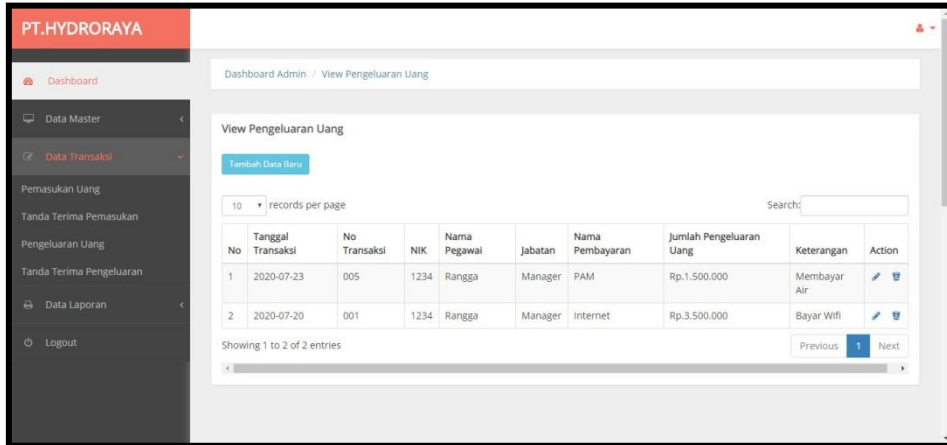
PT.HYDRORAYA

Dashboard

Data Master

Data Transaksi

Pemasukan Uang

Tanda Terima Pemasukan

Pengeluaran Uang

Tanda Terima Pengeluaran

Data Laporan

Logout

Dashboard Admin / View Pengeluaran Uang

View Pengeluaran Uang

Tambah Data Baru

10 records per page

Search:

| No | Tanggal Transaksi | No Transaksi | NIK | Nama Pegawai | Jabatan | Nama Pembayaran | Jumlah Pengeluaran Uang | Keterangan | Action |
|---|---|---|---|---|---|---|---|---|---|
| 1 | 2020-07-23 | 005 | 1234 | Rangga | Manager | PAM | Rp.1.500.000 | Membayar Air | |
| 2 | 2020-07-20 | 001 | 1234 | Rangga | Manager | Internet | Rp.3.500.000 | Bayar Wifi | |

Showing 1 to 2 of 2 entries

Previous 1 Next